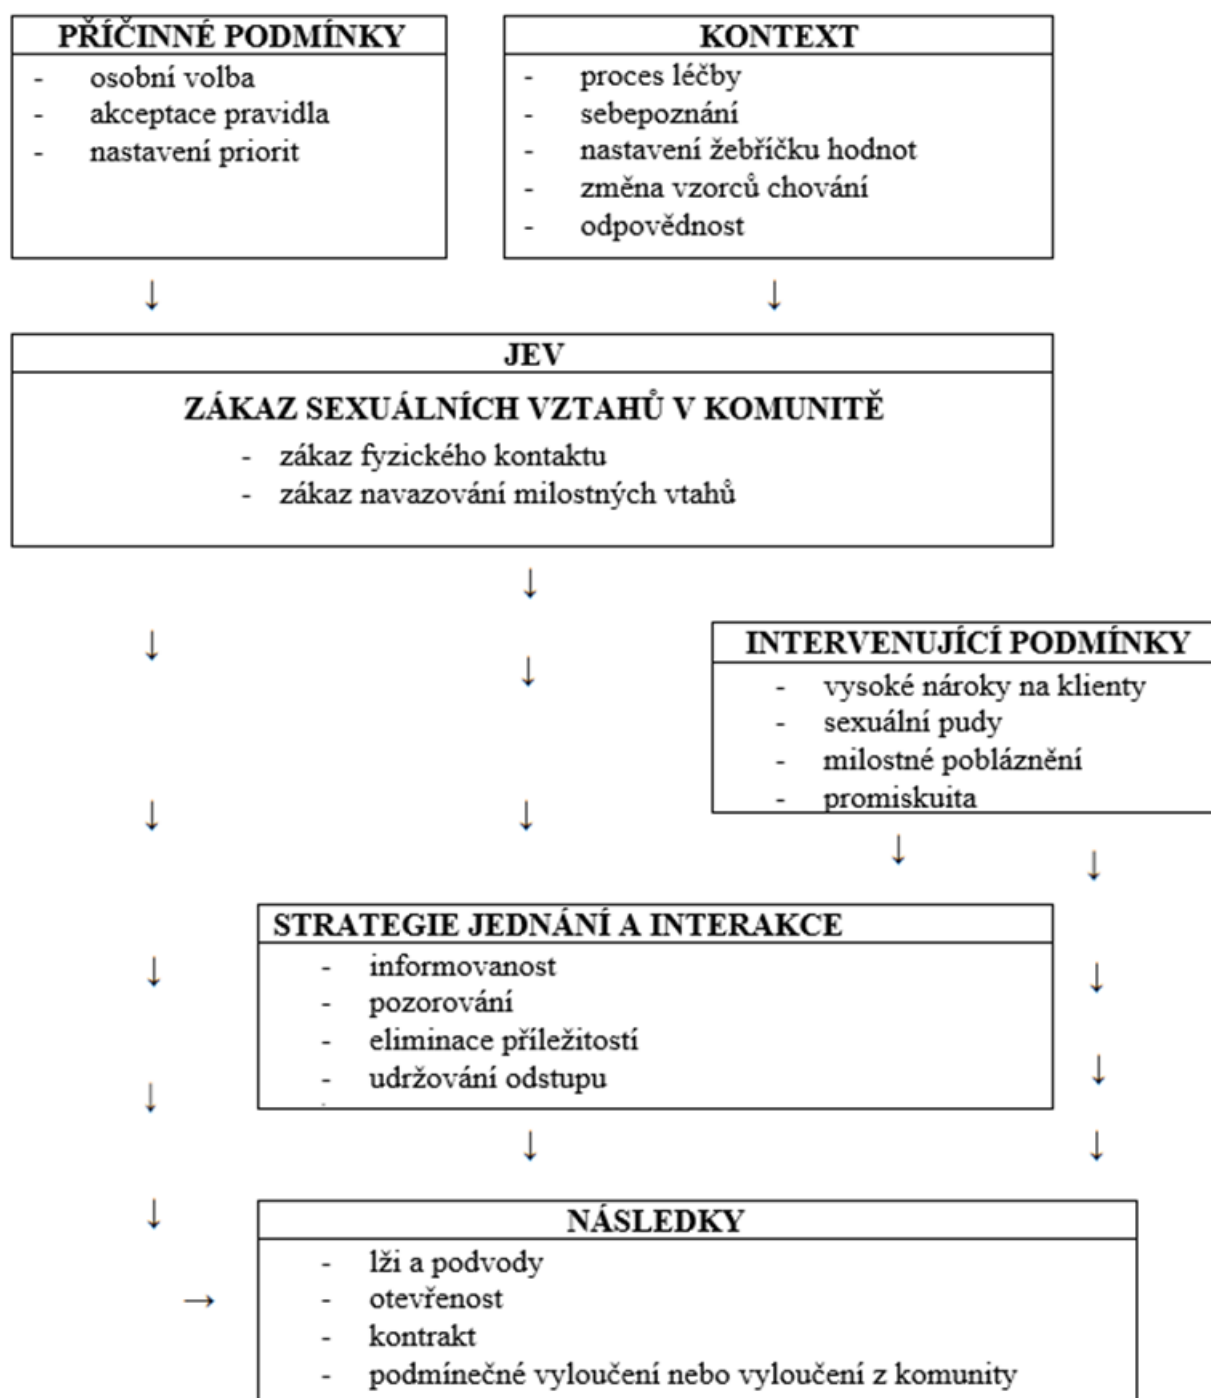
PŘÍČINNÉ PODMÍNKY
- osobní volba
- akceptace pravidla
- nastavení priorit

KONTEXT
- proces léčby
- sebepoznání
- nastavení žebříčku hodnot
- změna vzorců chování
- odpovědnost

↓ ↓

JEV
ZÁKAZ SEXUÁLNÍCH VZTAHŮ V KOMUNITĚ
- zákaz fyzického kontaktu
- zákaz navazování milostných vtahů

↓

↓ ↓

INTERVENUJÍCÍ PODMÍNKY
- vysoké nároky na klienty
- sexuální pudy
- milostné poblázněni
- promiskuita

↓ ↓

↓ ↓

STRATEGIE JEDNÁNÍ A INTERAKCE
- informovanost
- pozorování
- eliminace příležitostí
- udržování odstupu

↓ ↓ ↓ ↓ ↓ ↓

NÁSLEDKY
- lži a podvody
→ - otevřenost
- kontrakt
- podmínečné vyloučení nebo vyloučení z komunity